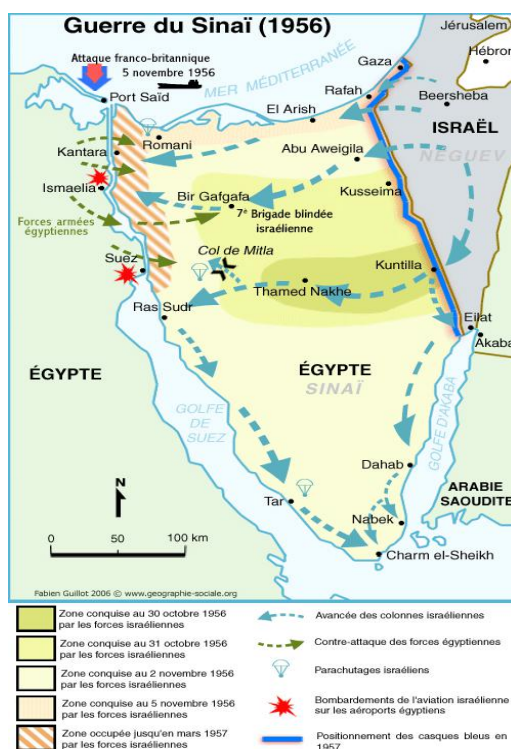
Guerre du Sinaï (1956)

Attaque franco-britannique 5 novembre 1956

Jérusalem
Hébron
MER MÉDITERRANÉE
Gaza
Port Saïd
Rafah
Beersheba
El Arish
Romani
ISRAËL
Kantara
Abu Aweigila
NÉGUEV
Ismaelia
Kusseima
Bir Gafgafa
7e Brigade blindée israélienne
Forces armées égyptiennes
Col de Mitla
Suez
Kuntilla
Thamed Nakhe
Ras Sudr
Eilat
Akaba
ÉGYPTE
ÉGYPTE
SINAÏ
GOLFE DE SUEZ
GOLFE D'AKABA
Dahab
ARABIE SAOUDITE
N
Tar
Nabek
0
50
100 km
Charm el-Sheikh
Fabien Guillot 2006 © www.geographie-sociale.org

Zone conquise au 30 octobre 1956 par les forces israéliennes
Zone conquise au 31 octobre 1956 par les forces israéliennes
Zone conquise au 2 novembre 1956 par les forces israéliennes
Zone conquise au 5 novembre 1956 par les forces israéliennes
Zone occupée jusqu'en mars 1957 par les forces israéliennes
Avancée des colonnes israéliennes
Contre-attaque des forces égyptiennes
Parachutages israéliens
Bombardements de l'aviation israélienne sur les aéroports égyptiens
Positionnement des casques bleus en 1957